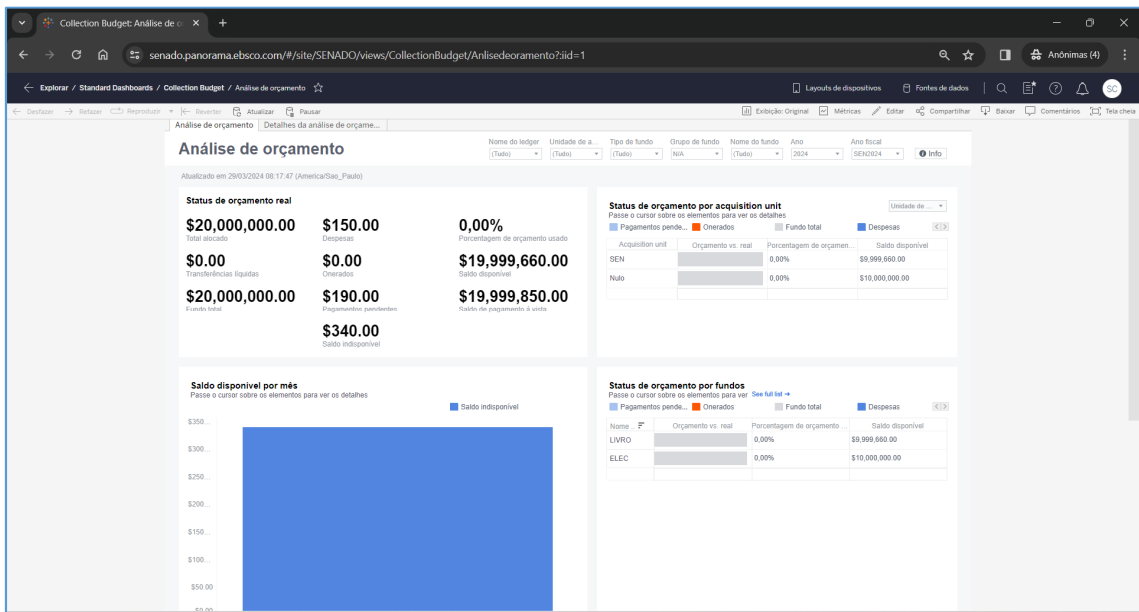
Collection Budget: Análise de o ×  +

senado.panorama.ebsco.com/#/site/SENADO/views/CollectionBudget/Anlisedeoramento?:iid=1

Anônimas (4)

Explorar / Standard Dashboards / Collection Budget / Análise de orçamento

Layouts de dispositivos   Fontes de dados

SC

Desfazer   Refazer   Reproduzir   Reverter   Atualizar   Pausar

Exibição: Original   Métricas   Editar   Compartilhar   Baixar   Comentários   Tela cheia

Análise de orçamento   Detalhes da análise de orçame...

Análise de orçamento

Nome do ledger (Tudo)   Unidade de a... (Tudo)   Tipo de fundo (Tudo)   Grupo de fundo N/A   Nome do fundo (Tudo)   Ano 2024   Ano fiscal SEN2024   Info

Atualizado em 29/03/2024 08:17:47 (America/Sao_Paulo)

Status de orçamento real

$20,000,000.00
Total alocado

$150.00
Despesas

0,00%
Porcentagem de orçamento usado

$0.00
Transferências líquidas

$0.00
Onerados

$19,999,660.00
Saldo disponível

$20,000,000.00
Fundo total

$190.00
Pagamentos pendentes

$19,999,850.00
Saldo de pagamento à vista

$340.00
Saldo indisponível

Status de orçamento por acquisition unit
Passe o cursor sobre os elementos para ver os detalhes

Unidade de ...

Pagamentos pende...   Onerados   Fundo total   Despesas

| Acquisition unit | Orçamento vs. real | Porcentagem de orçamen... | Saldo disponível |
|---|---|---|---|
| SEN | | 0,00% | $9,999,660.00 |
| Nulo | | 0,00% | $10,000,000.00 |

Saldo disponível por mês
Passe o cursor sobre os elementos para ver os detalhes

Saldo indisponível

$350...
$300...
$250...
$200...
$150...
$100...
$50.00
$0.00

Status de orçamento por fundos
Passe o cursor sobre os elementos para ver   See full list →

Pagamentos pende...   Onerados   Fundo total   Despesas

| Nome ... | Orçamento vs. real | Porcentagem de orçamento ... | Saldo disponível |
|---|---|---|---|
| LIVRO | | 0,00% | $9,999,660.00 |
| ELEC | | 0,00% | $10,000,000.00 |